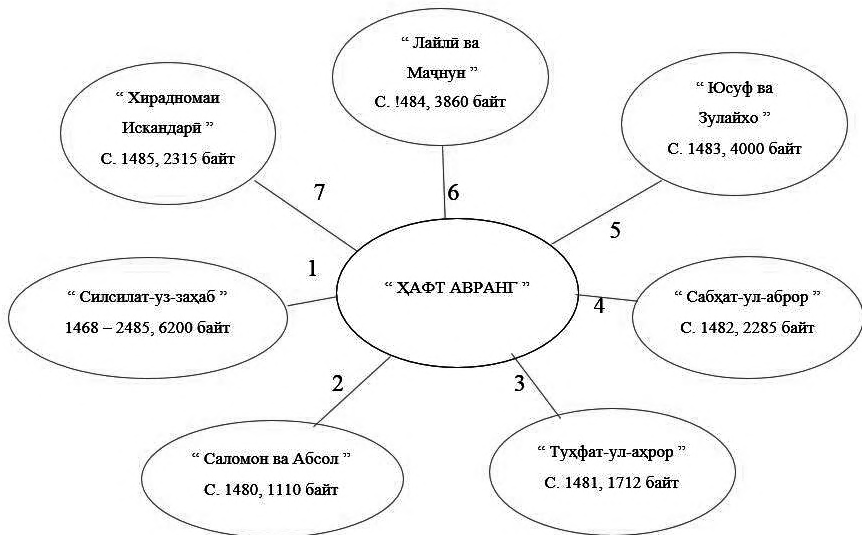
“ Лайлӣ ва Маҷнун ”
С. !484, 3860 байт

“ Хираднномаи Искандарӣ ”
С. 1485, 2315 байт

“ Юсуф ва Зулайхо ”
С. 1483, 4000 байт

7

6

5

1

“ ҲАФТ АВРАНГ ”

4

“ Силсилат-уз-заҳаб ”
1468 – 2485, 6200 байт

“ Сабҳат-ул-аброр ”
С. 1482, 2285 байт

2

3

“ Саломон ва Абсол ”
С. 1480, 1110 байт

“ Туҳфат-ул-аҳрор ”
С. 1481, 1712 байт